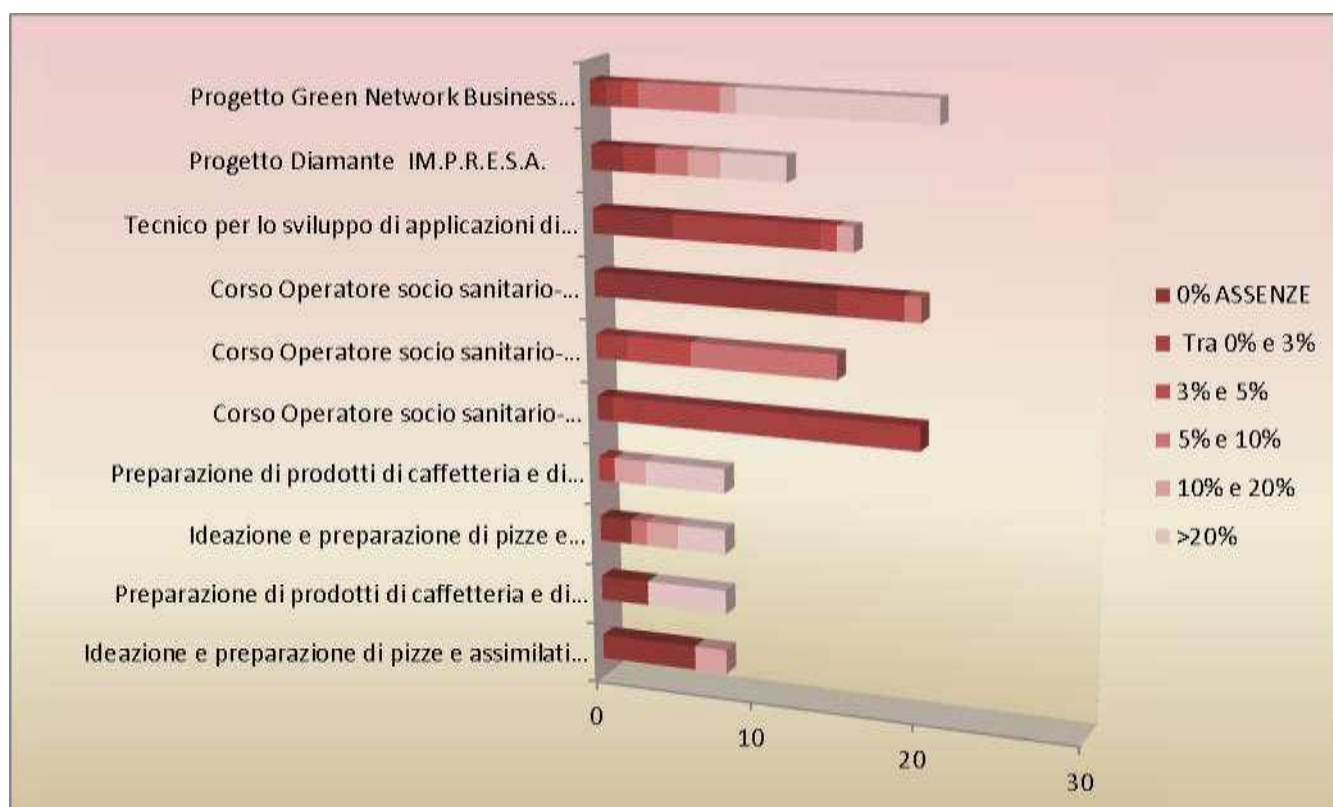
Progetto Green Network Business...

Progetto Diamante IM.P.R.E.S.A.

Tecnico per lo sviluppo di applicazioni di...

Corso Operatore socio sanitario-...

Corso Operatore socio sanitario-...

Corso Operatore socio sanitario-...

Preparazione di prodotti di caffetteria e di...

Ideazione e preparazione di pizze e...

Preparazione di prodotti di caffetteria e di...

Ideazione e preparazione di pizze e assimilati...

0

10

20

30

0% ASSENZE

Tra 0% e 3%

3% e 5%

5% e 10%

10% e 20%

>20%